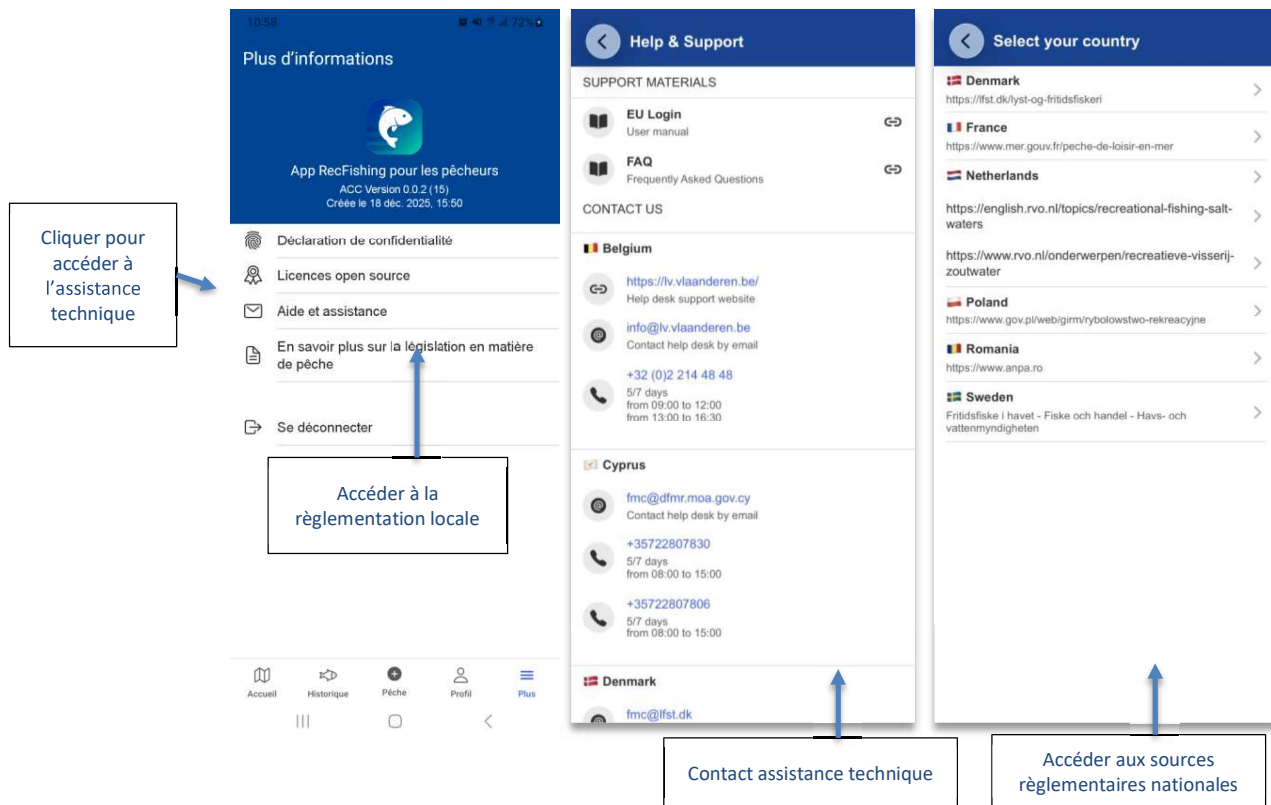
Cliquer pour accéder à l'assistance technique

10:58 72%

Plus d'informations

App RecFishing pour les pêcheurs
ACC Version 0.0.2 (15)
Créée le 18 déc. 2025, 15:50

Déclaration de confidentialité

Licences open source

Aide et assistance

En savoir plus sur la législation en matière de pêche

Se déconnecter

Accéder à la règlementation locale

Accueil Historique Pêche Profil Plus

Help & Support

SUPPORT MATERIALS

EU Login
User manual

FAQ
Frequently Asked Questions

CONTACT US

Belgium

https://lv.vlaanderen.be/
Help desk support website

info@lv.vlaanderen.be
Contact help desk by email

+32 (0)2 214 48 48
5/7 days
from 09:00 to 12:00
from 13:00 to 16:30

Cyprus

fmc@dfmr.moa.gov.cy
Contact help desk by email

+35722807830
5/7 days
from 08:00 to 15:00

+35722807806
5/7 days
from 08:00 to 15:00

Denmark

fmc@lfst.dk

Contact assistance technique

Select your country

Denmark
https://lfst.dk/lyst-og-fritidsfiskeri

France
https://www.mer.gouv.fr/peche-de-loisir-en-mer

Netherlands

https://english.rvo.nl/topics/recreational-fishing-salt-waters

https://www.rvo.nl/onderwerpen/recreatieve-visserij-zoutwater

Poland
https://www.gov.pl/web/girm/rybolowstwo-rekreacyjne

Romania
https://www.anpa.ro

Sweden
Fritidsfiske i havet - Fiske och handel - Havs- och vattenmyndigheten

Accéder aux sources règlementaires nationales